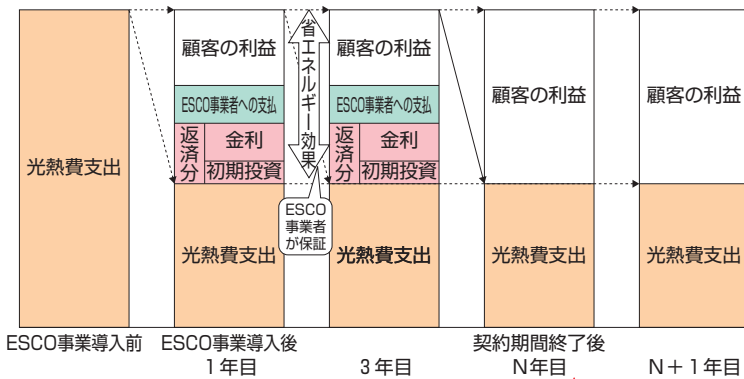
光熱費支出

顧客の利益
ESCO事業者への支払
返済分
金利
初期投資
光熱費支出

省エネルギー効果

ESCO事業者が保証

顧客の利益
ESCO事業者への支払
返済分
金利
初期投資
光熱費支出

顧客の利益
光熱費支出

顧客の利益
光熱費支出

ESCO事業導入前　ESCO事業導入後 1年目　3年目　契約期間終了後 N年目　N＋1年目